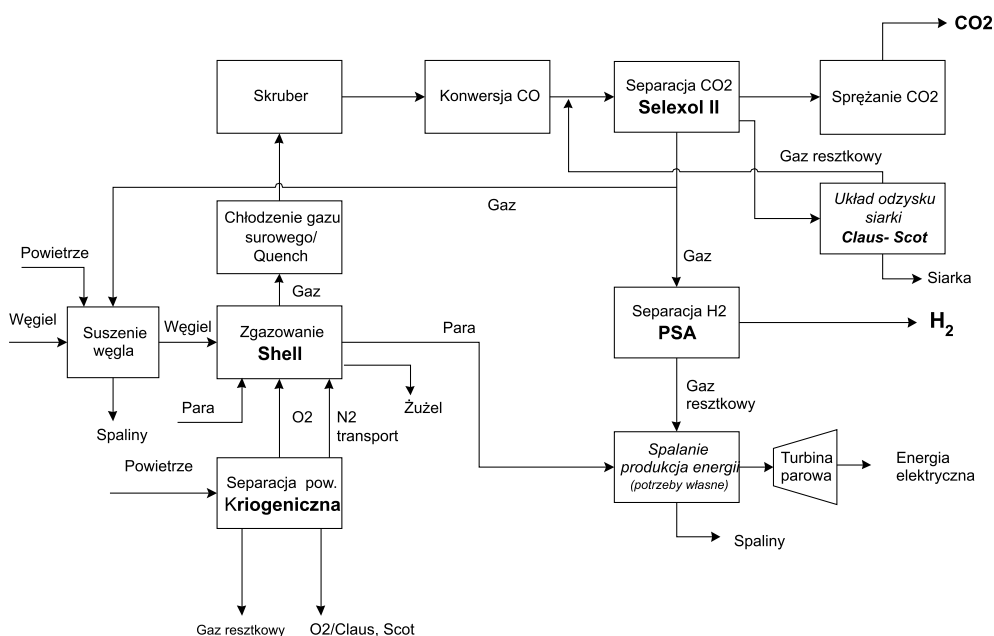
CO2

Skruber

Konwersja CO

Separacja CO2
Selexol II

Sprężanie CO2

Gaz resztkowy

Gaz

Układ odzysku siarki
Claus- Scot

Chłodzenie gazu surowego/ Quench

Gaz

Siarka

Powietrze

Gaz

Węgiel

Suszenie węgla

Węgiel

Zgazowanie
Shell

Para

Separacja H2
PSA

$H_2$

Gaz resztkowy

Para

Żużel

Spaliny

O2

N2 transport

Spalanie produkcja energii
(potrzeby własne)

Turbina parowa

Energia elektryczna

Powietrze

Separacja pow.
Kriogeniczna

Spaliny

Gaz resztkowy

O2/Claus, Scot